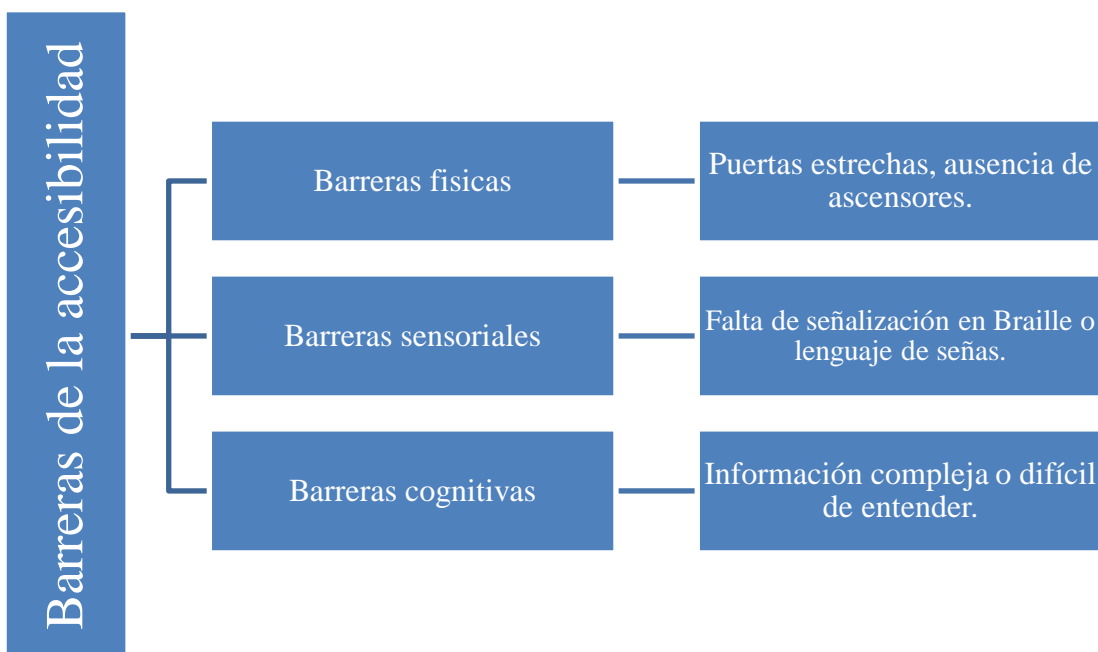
Barreras de la accesibilidad

Barreras fisicas

Puertas estrechas, ausencia de ascensores.

Barreras sensoriales

Falta de señalización en Braille o lenguaje de señas.

Barreras cognitivas

Información compleja o difícil de entender.